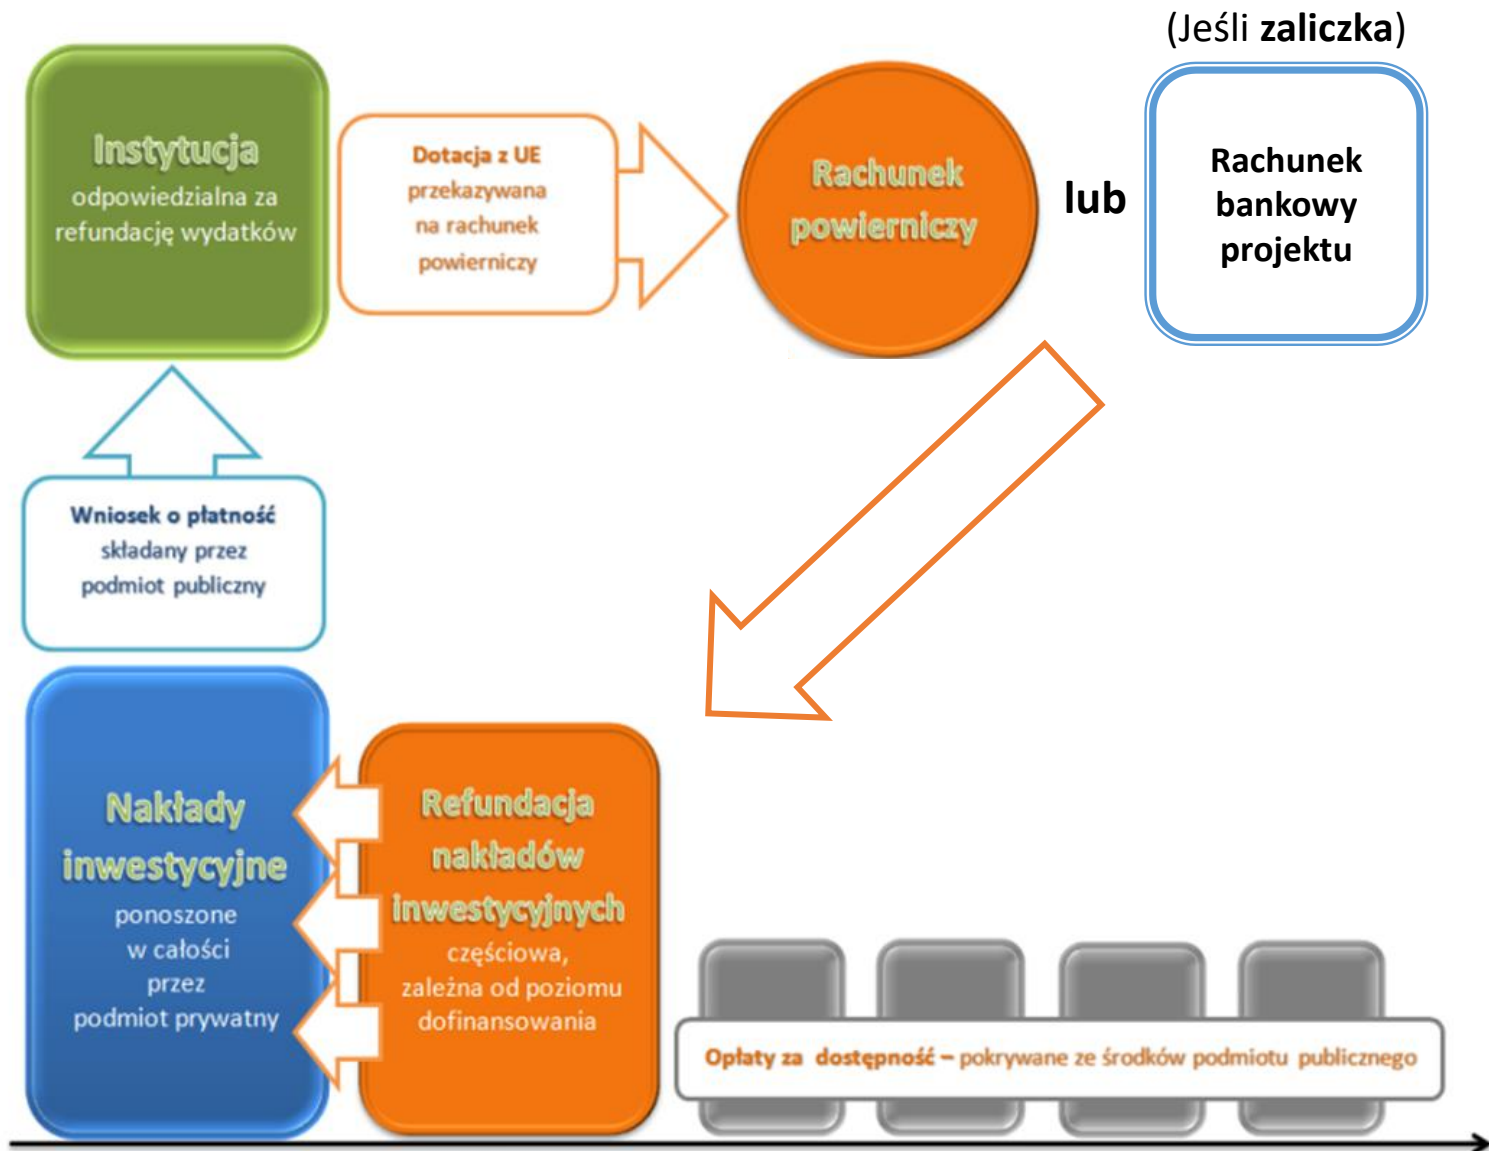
(Jeśli **zaliczka**)

Instytucja odpowiedzialna za refundację wydatków

Dotacja z UE przekazywana na rachunek powierniczy

Rachunek powierniczy

lub

Rachunek bankowy projektu

Wniosek o płatność składany przez podmiot publiczny

Nakłady inwestycyjne ponoszone w całości przez podmiot prywatny

Refundacja nakładów inwestycyjnych częściowa, zależna od poziomu dofinansowania

Opłaty za dostępność – pokrywane ze środków podmiotu publicznego